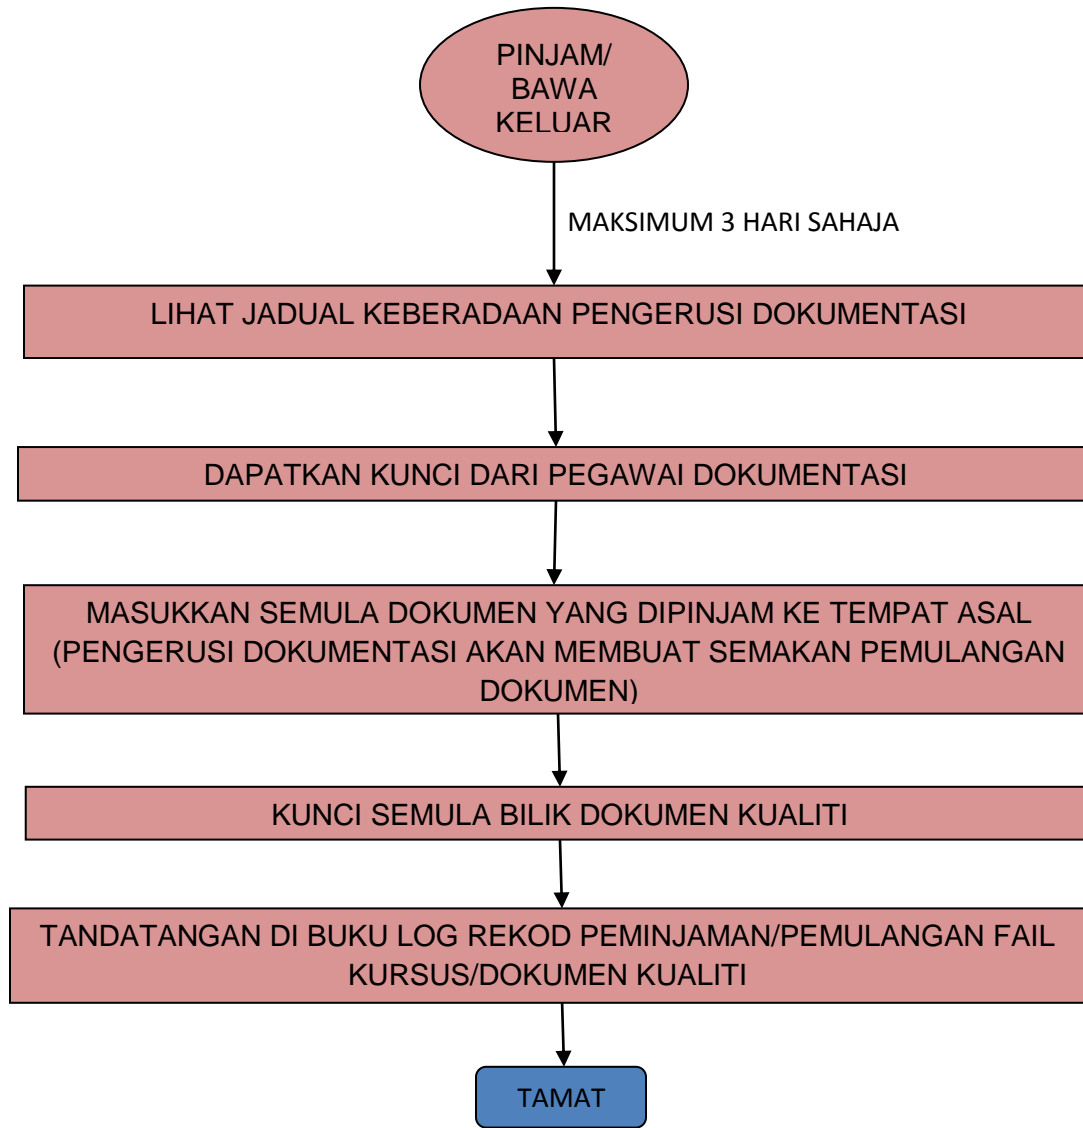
PINJAM/ BAWA KELUAR

MAKSIMUM 3 HARI SAHAJA

LIHAT JADUAL KEBERADAAN PENGERUSI DOKUMENTASI

DAPATKAN KUNCI DARI PEGAWAI DOKUMENTASI

MASUKKAN SEMULA DOKUMEN YANG DIPINJAM KE TEMPAT ASAL (PENGERUSI DOKUMENTASI AKAN MEMBUAT SEMAKAN PEMULANGAN DOKUMEN)

KUNCI SEMULA BILIK DOKUMEN KUALITI

TANDATANGAN DI BUKU LOG REKOD PEMINJAMAN/PEMULANGAN FAIL KURSUS/DOKUMEN KUALITI

TAMAT